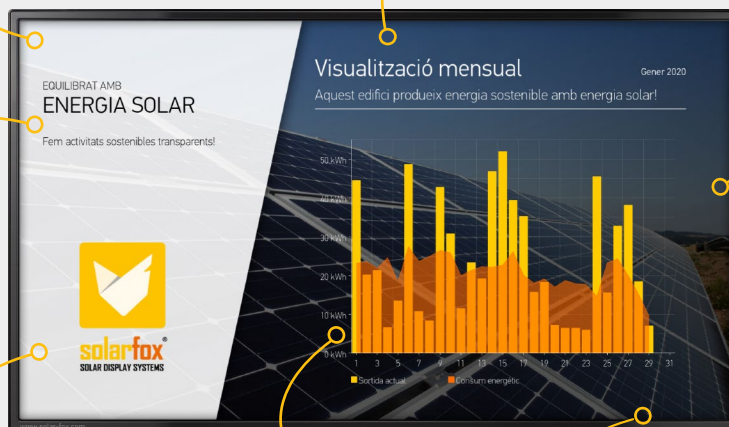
EQUILIBRAT AMB
ENERGIA SOLAR

Fem activitats sostenibles transparents!

solarfox®
SOLAR DISPLAY SYSTEMS

Visualització mensual

Gener 2020

Aquest edifici produeix energia sostenible amb energia solar!

50 kWh
40 kWh
30 kWh
20 kWh
10 kWh
0 kWh

1 3 5 7 9 11 13 15 17 19 21 23 25 27 29 31

Sortida actual
Consum energètic

www.solarfox.com